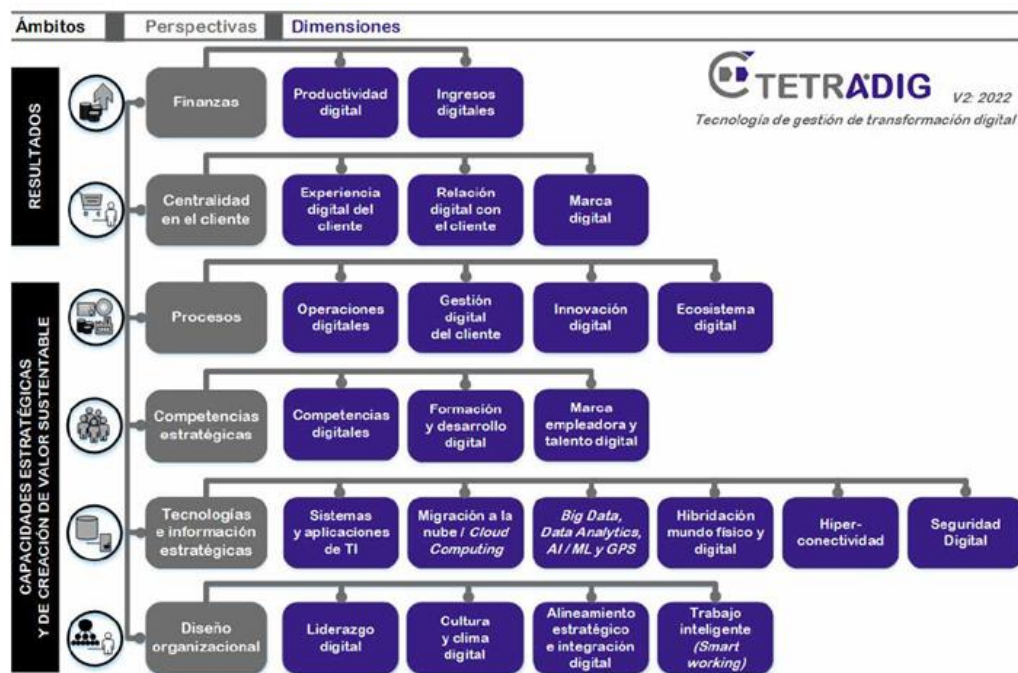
Ámbitos Perspectivas Dimensiones

TETRADIG V2: 2022
Tecnología de gestión de transformación digital

RESULTADOS

Finanzas
Productividad digital
Ingresos digitales

Centralidad en el cliente
Experiencia digital del cliente
Relación digital con el cliente
Marca digital

CAPACIDADES ESTRATÉGICAS Y DE CREACIÓN DE VALOR SUSTENTABLE

Procesos
Operaciones digitales
Gestión digital del cliente
Innovación digital
Ecosistema digital

Competencias estratégicas
Competencias digitales
Formación y desarrollo digital
Marca empleadora y talento digital

Tecnologías e información estratégicas
Sistemas y aplicaciones de TI
Migración a la nube / Cloud Computing
Big Data, Data Analytics, AI / ML y GPS
Hibridación mundo físico y digital
Hiper-conectividad
Seguridad Digital

Diseño organizacional
Liderazgo digital
Cultura y clima digital
Alineamiento estratégico e integración digital
Trabajo inteligente (Smart working)